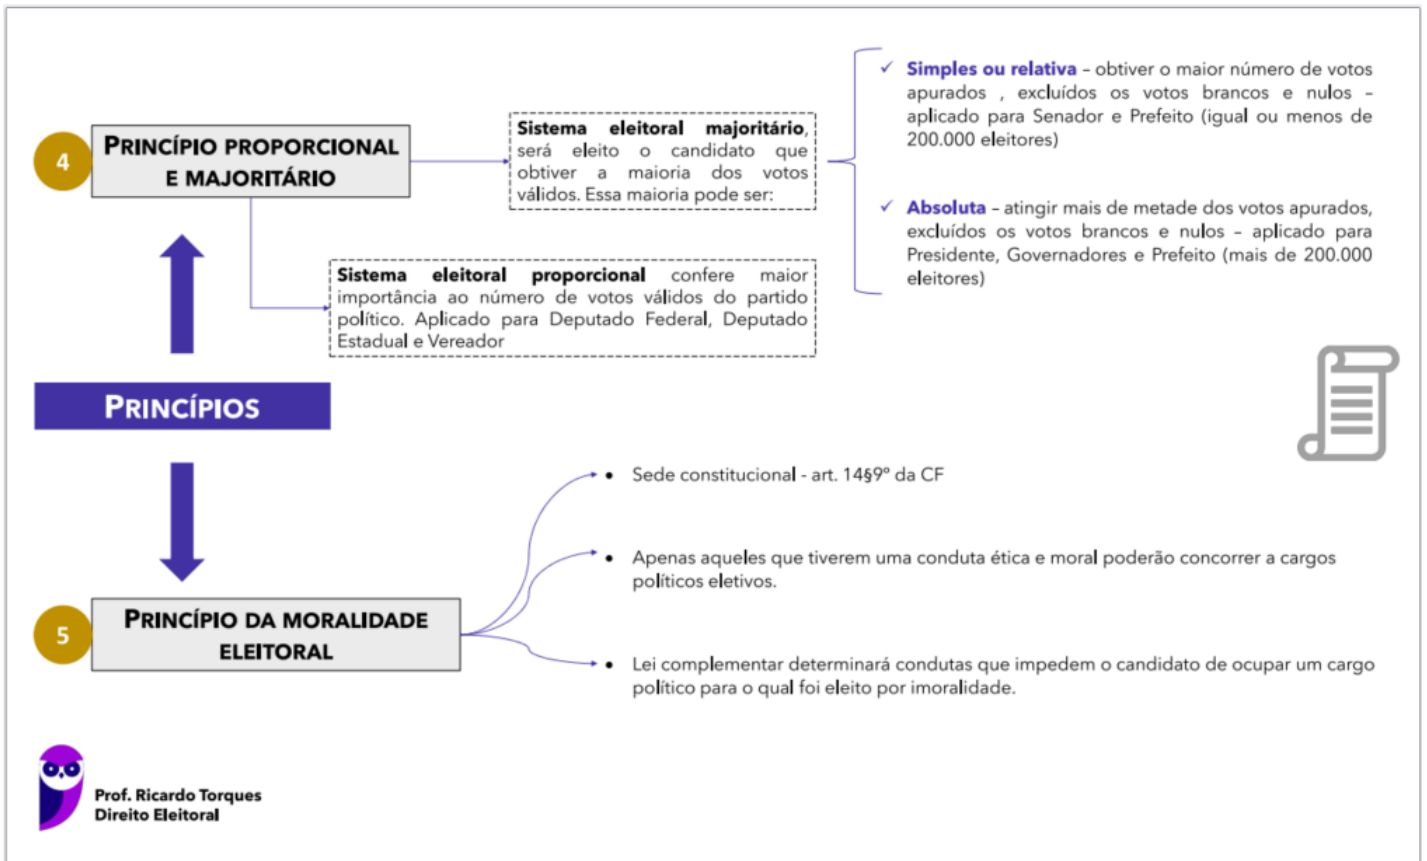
4

PRINCÍPIO PROPORCIONAL E MAJORITÁRIO

Sistema eleitoral majoritário, será eleito o candidato que obtiver a maioria dos votos válidos. Essa maioria pode ser:

✓ Simples ou relativa – obtiver o maior número de votos apurados , excluídos os votos brancos e nulos – aplicado para Senador e Prefeito (igual ou menos de 200.000 eleitores)

✓ Absoluta – atingir mais de metade dos votos apurados, excluídos os votos brancos e nulos – aplicado para Presidente, Governadores e Prefeito (mais de 200.000 eleitores)

Sistema eleitoral proporcional confere maior importância ao número de votos válidos do partido político. Aplicado para Deputado Federal, Deputado Estadual e Vereador

PRINCÍPIOS

5

PRINCÍPIO DA MORALIDADE ELEITORAL

• Sede constitucional - art. 14§9º da CF

• Apenas aqueles que tiverem uma conduta ética e moral poderão concorrer a cargos políticos eletivos.

• Lei complementar determinará condutas que impedem o candidato de ocupar um cargo político para o qual foi eleito por imoralidade.

Prof. Ricardo Torques
Direito Eleitoral